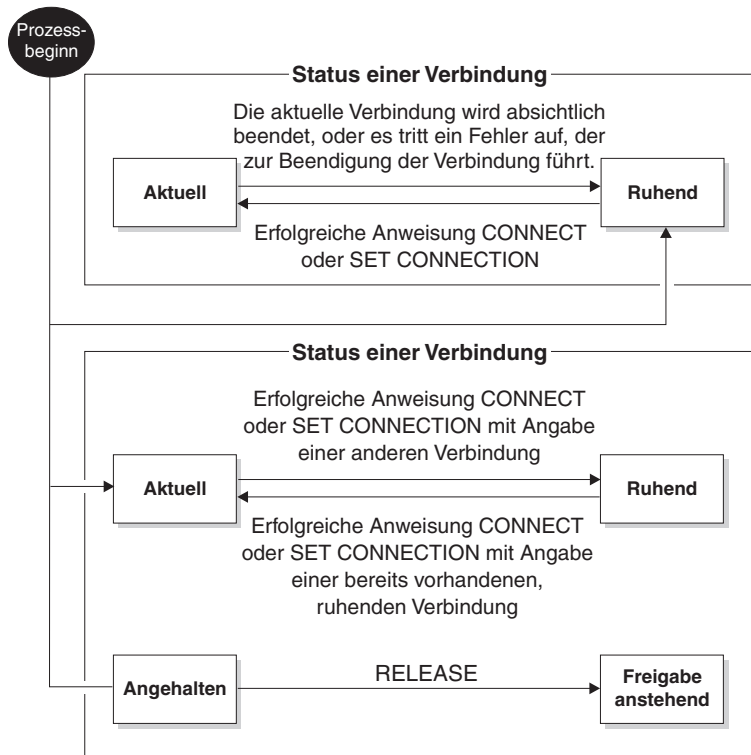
Prozessbeginn

Status einer Verbindung

Die aktuelle Verbindung wird absichtlich beendet, oder es tritt ein Fehler auf, der zur Beendigung der Verbindung führt.

Aktuell

Ruhend

Erfolgreiche Anweisung CONNECT oder SET CONNECTION

Status einer Verbindung

Erfolgreiche Anweisung CONNECT oder SET CONNECTION mit Angabe einer anderen Verbindung

Aktuell

Ruhend

Erfolgreiche Anweisung CONNECT oder SET CONNECTION mit Angabe einer bereits vorhandenen, ruhenden Verbindung

Angehalten

RELEASE

Freigabe anstehend